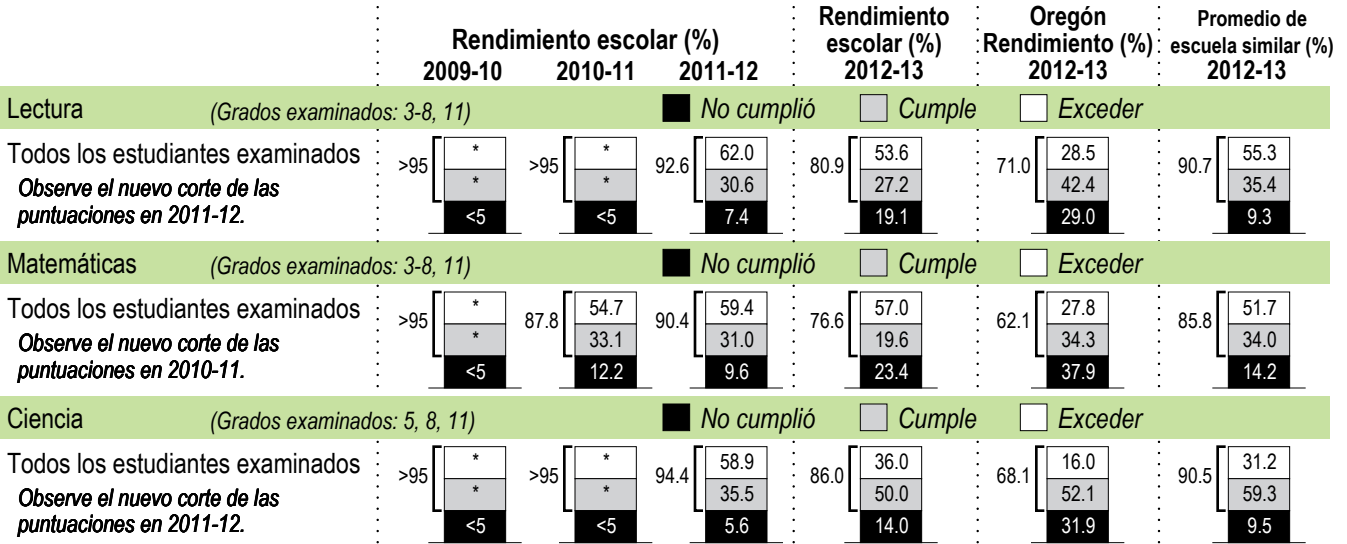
| | Rendimiento escolar (%) 2009-10 | 2010-11 | 2011-12 | Rendimiento escolar (%) 2012-13 | Oregón Rendimiento (%) 2012-13 | Promedio de escuela similar (%) 2012-13 |
|---|---|---|---|---|---|---|
| Lectura (Grados examinados: 3-8, 11) | No cumplió | Cumple | Exceder | | | |
| Todos los estudiantes examinados. Observe el nuevo corte de las puntuaciones en 2011-12. | >95: *, *, <5 | >95: *, *, <5 | 92.6: 62.0, 30.6, 7.4 | 80.9: 53.6, 27.2, 19.1 | 71.0: 28.5, 42.4, 29.0 | 90.7: 55.3, 35.4, 9.3 |
| Matemáticas (Grados examinados: 3-8, 11) | No cumplió | Cumple | Exceder | | | |
| Todos los estudiantes examinados. Observe el nuevo corte de las puntuaciones en 2010-11. | >95: *, *, <5 | 87.8: 54.7, 33.1, 12.2 | 90.4: 59.4, 31.0, 9.6 | 76.6: 57.0, 19.6, 23.4 | 62.1: 27.8, 34.3, 37.9 | 85.8: 51.7, 34.0, 14.2 |
| Ciencia (Grados examinados: 5, 8, 11) | No cumplió | Cumple | Exceder | | | |
| Todos los estudiantes examinados. Observe el nuevo corte de las puntuaciones en 2011-12. | >95: *, *, <5 | >95: *, *, <5 | 94.4: 58.9, 35.5, 5.6 | 86.0: 36.0, 50.0, 14.0 | 68.1: 16.0, 52.1, 31.9 | 90.5: 31.2, 59.3, 9.5 |